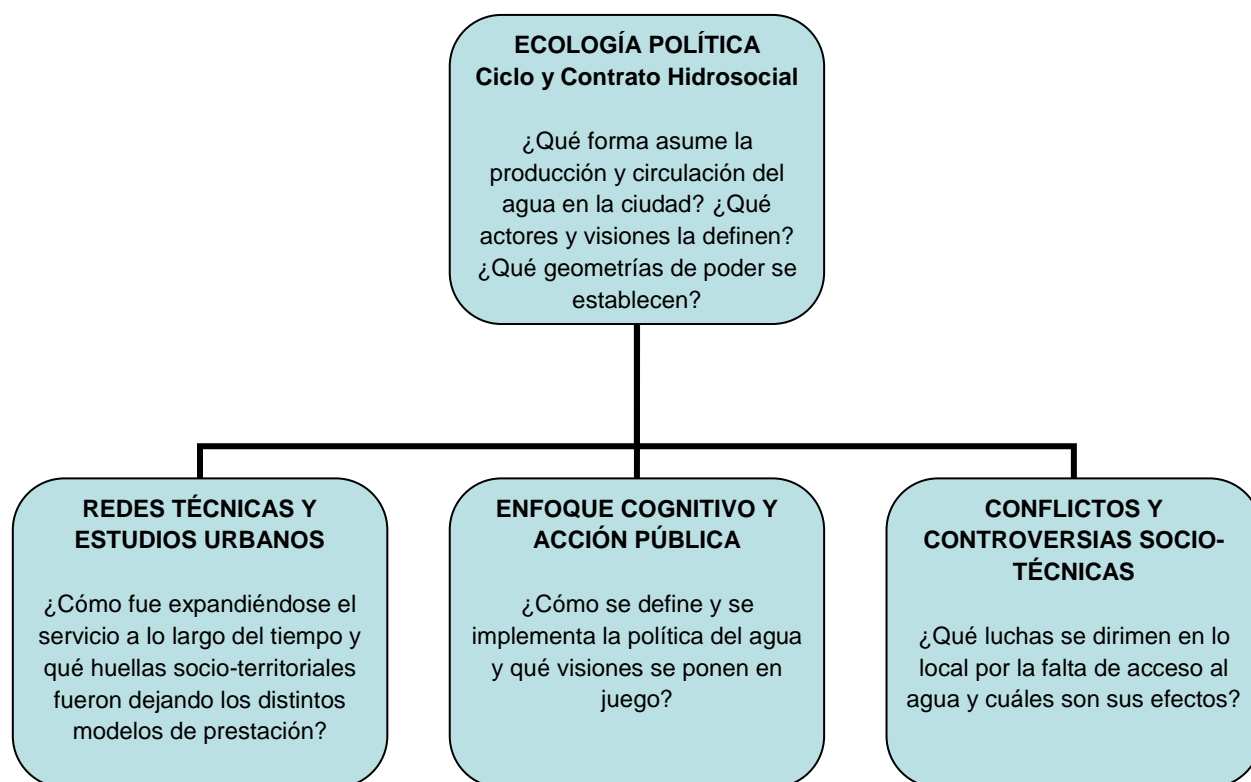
ECOLOGÍA POLÍTICA
Ciclo y Contrato Hidrosocial

¿Qué forma asume la producción y circulación del agua en la ciudad? ¿Qué actores y visiones la definen? ¿Qué geometrías de poder se establecen?

REDES TÉCNICAS Y ESTUDIOS URBANOS

¿Cómo fue expandiéndose el servicio a lo largo del tiempo y qué huellas socio-territoriales fueron dejando los distintos modelos de prestación?

ENFOQUE COGNITIVO Y ACCIÓN PÚBLICA

¿Cómo se define y se implementa la política del agua y qué visiones se ponen en juego?

CONFLICTOS Y CONTROVERSIAS SOCIO-TÉCNICAS

¿Qué luchas se dirimen en lo local por la falta de acceso al agua y cuáles son sus efectos?